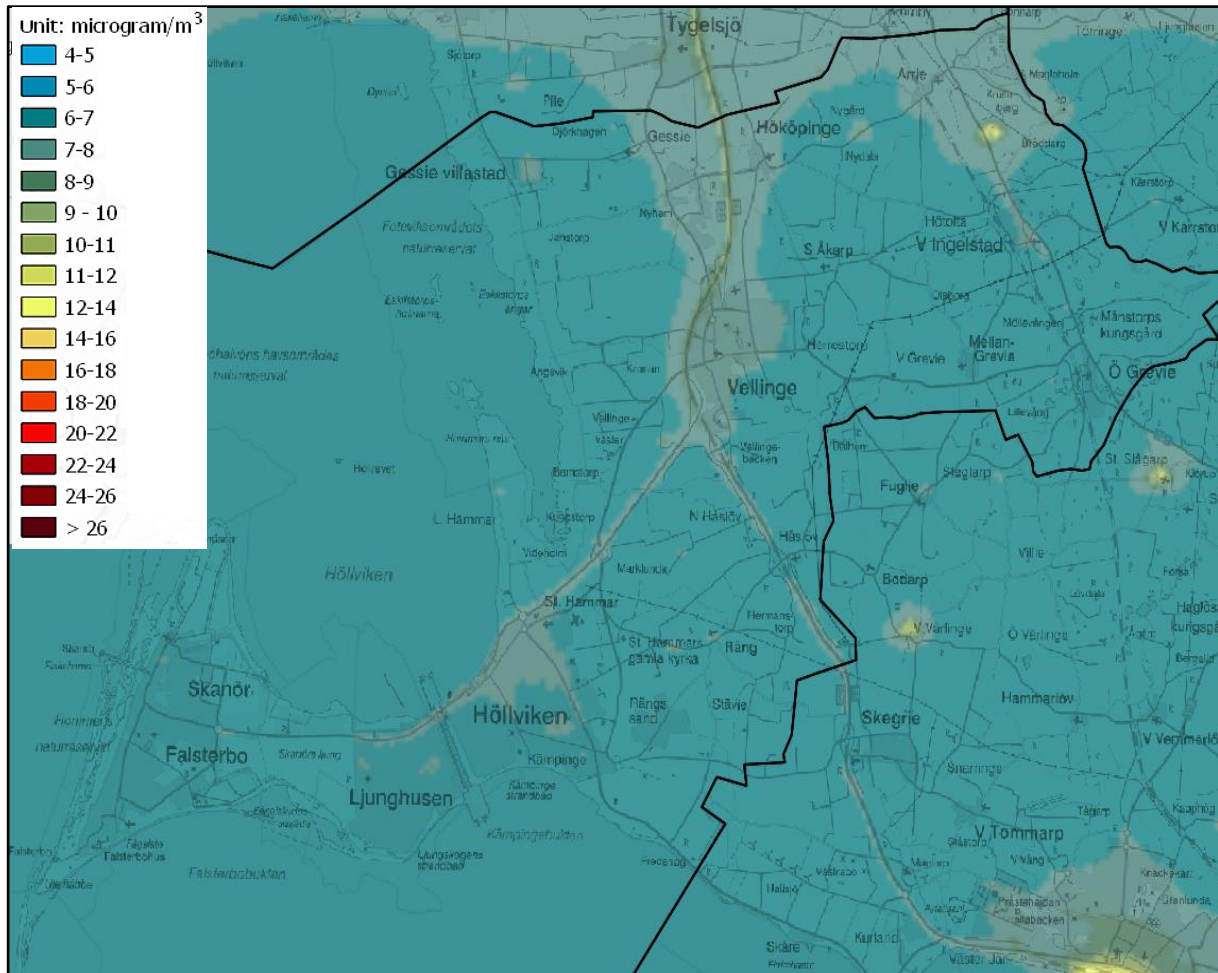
Unit: microgram/$m^3$
4-5
5-6
6-7
7-8
8-9
9 - 10
10-11
11-12
12-14
14-16
16-18
18-20
20-22
22-24
24-26
> 26

Tygelsjö
Pile
Gessie
Hököpinge
Arrie
Gessie villastad
S Åkarp
V Ingelstad
Månstorps kungsgård
V Karrstorp
Vellinge
V Grevie
Mellan-Grevie
Ö Grevie
Fuglie
St. Slågarp
L. Hammar
Höllviken
N Håslöv
Bodarp
V Vellinge
St. Hammar
St Hammars gamla kyrka
Räng
Skanör
Falsterbo
Höllviken
Ljunghusen
Skegrie
Hammarlöv
V Tommarp
Falsterbobukten
Kämpinge